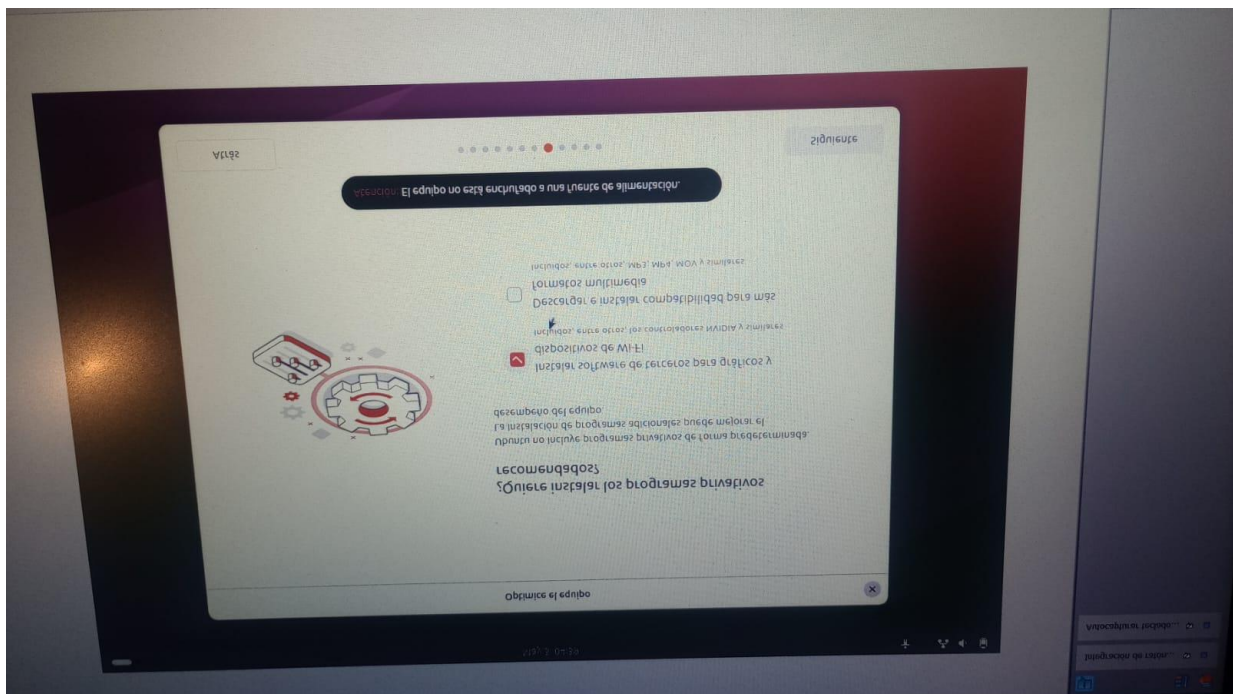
Optimice el equipo

¿Quiere instalar los programas privativos recomendados?

Ubuntu no incluye programas privativos de forma predeterminada. La instalación de programas adicionales puede mejorar el desempeño del equipo

Instalar software de terceros para gráficos y dispositivos de Wi-Fi

Incluidos, entre otros, los controladores NVIDIA y similares

Descargar e instalar compatibilidad para más formatos multimedia

Incluidos, entre otros, MP3, MP4, MOV y similares

Atención: El equipo no está enchufado a una fuente de alimentación.

Atrás

Siguiente

Integración de ratón

Autocapturar teclado